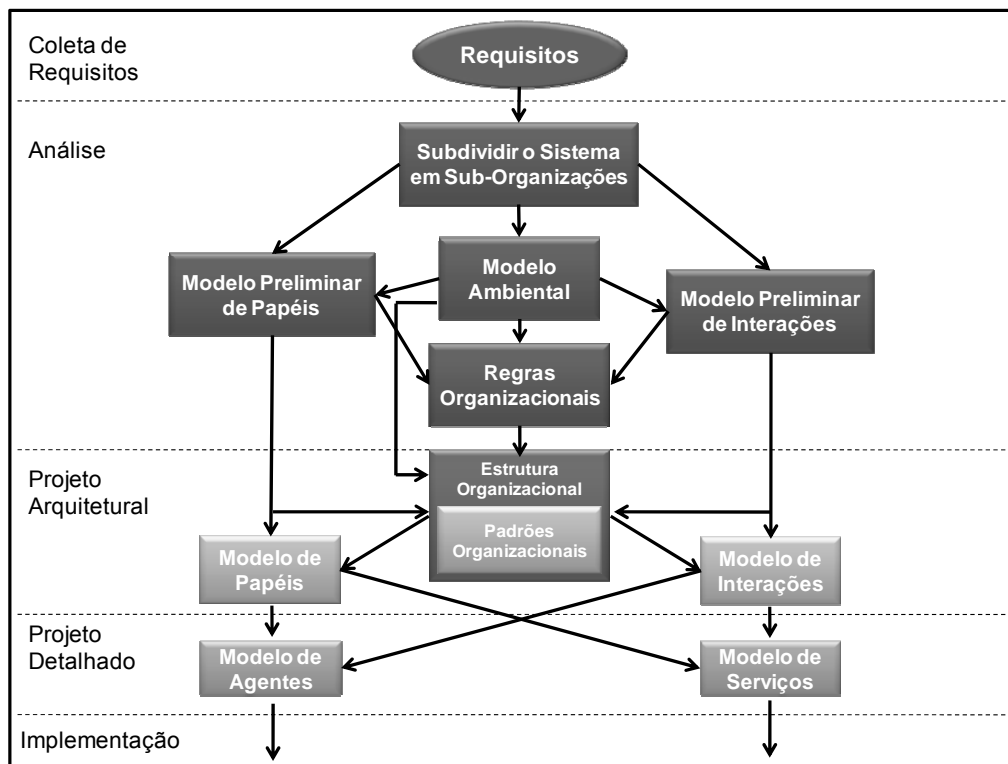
Coleta de Requisitos

Requisitos

Análise

Subdividir o Sistema em Sub-Organizações

Modelo Preliminar de Papéis

Modelo Ambiental

Modelo Preliminar de Interações

Regras Organizacionais

Projeto Arquitetural

Estrutura Organizacional

Padrões Organizacionais

Modelo de Papéis

Modelo de Interações

Projeto Detalhado

Modelo de Agentes

Modelo de Serviços

Implementação